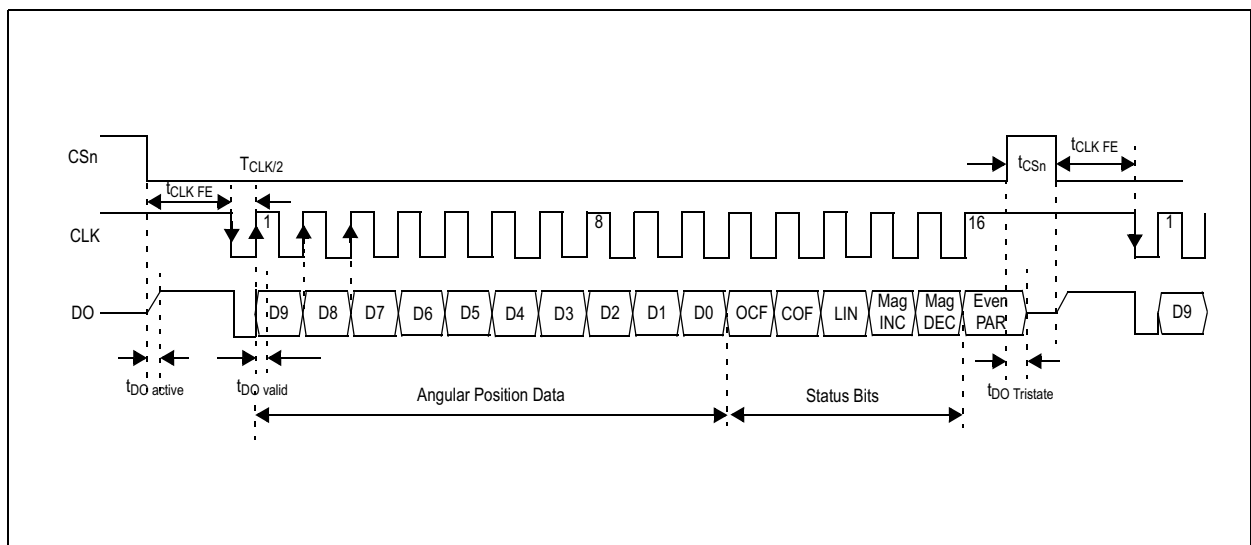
CSn

$T_{CLK/2}$

$t_{CLK\ FE}$

$t_{CSn}$

$t_{CLK\ FE}$

CLK

1

8

16

1

DO

D9 D8 D7 D6 D5 D4 D3 D2 D1 D0 OCF COF LIN Mag INC Mag DEC Even PAR

D9

$t_{DO\ active}$

$t_{DO\ valid}$

Angular Position Data

Status Bits

$t_{DO\ Tristate}$